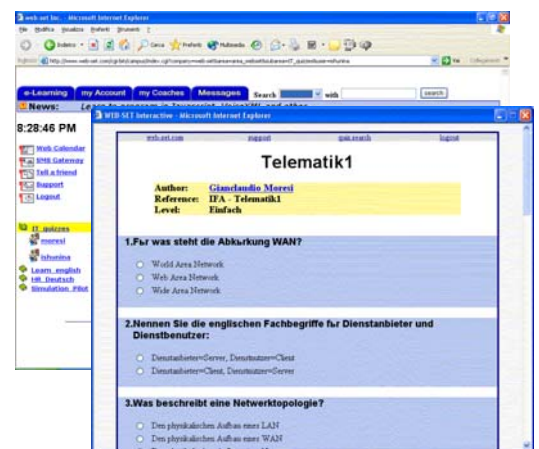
web-set Inc. - Microsoft Internet Explorer

File Modifica Visualizza Preferiti Strumenti ?

Indietro Cerca Preferiti Multimedia

Indirizzo http://www.web-set.com/cgi-bin/campus/index.cgi?company=web-set&username=...

Vai Collegamenti

e-Learning my Account my Coaches Messages Search with search

News: Learn to program in Javascript, UnixXML and other

8:28:46 PM

Web Calendar
SMS Gateway
Tell a friend
Support
Logout

IT_quizzes
moresi
ishunina
Learn_english
HR_Deutsch
Simulation_Pilot

WEB-SET Interactive - Microsoft Internet Explorer

web-set.com support quiz search logout

Telematik1

Author: Gianclaudio Moresi
Reference: IFA - Telematik1
Level: Einfach

1.Fъr was steht die Abkъrkung WAN?

World Area Network
Web Area Network
Wide Area Network

2.Nennen Sie die englischen Fachbegriffe fъr Dienstanbieter und Dienstbenutzer:

Dienstanbieter=Server, Dienstnutzer=Client
Dienstanbieter=Client, Dienstnutzer=Server

3.Was beschreibt eine Netwerktopologie?

Den physikalischen Aufbau eines LAN
Den physikalischen Aufbau eines WAN
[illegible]